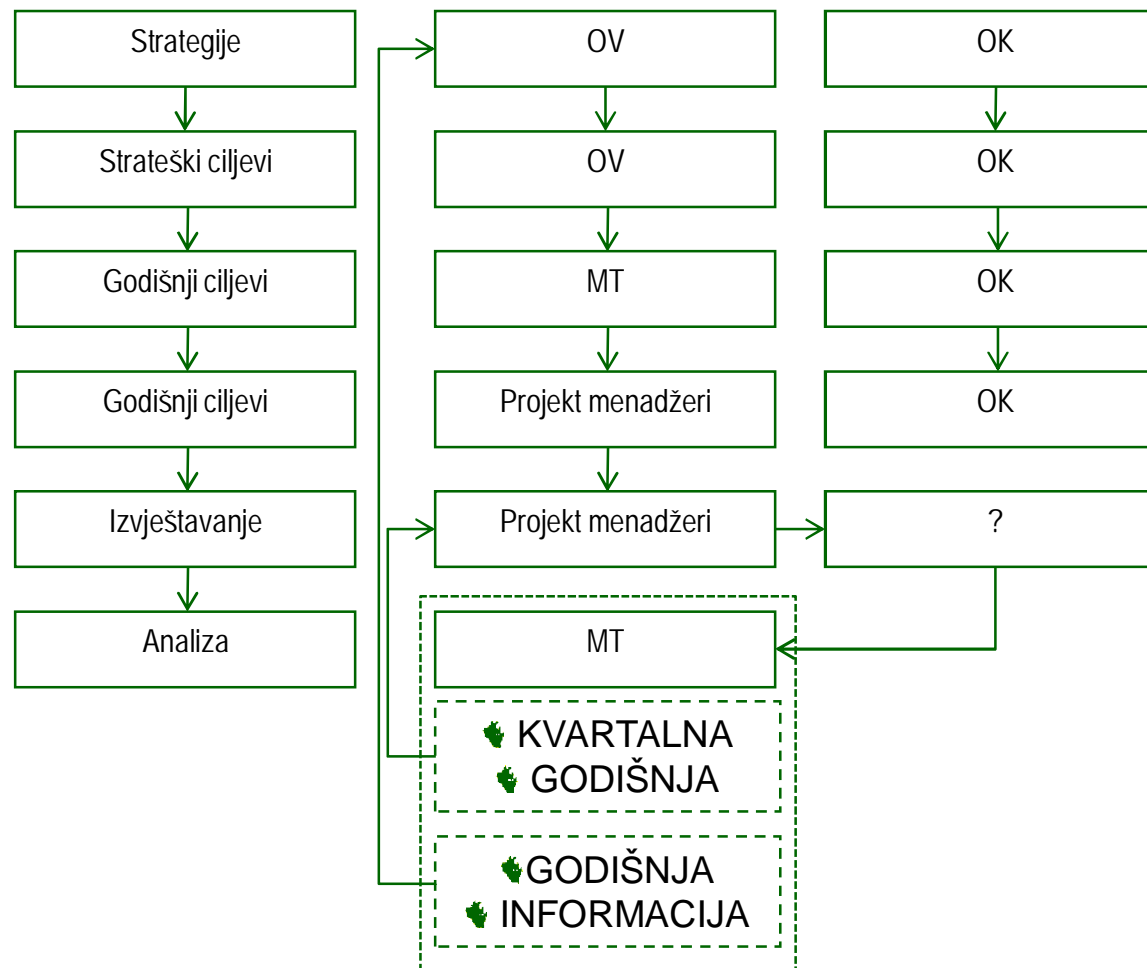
Strategije

Strateški ciljevi

Godišnji ciljevi

Godišnji ciljevi

Izvještavanje

Analiza

OV

OV

MT

Projekt menadžeri

Projekt menadžeri

MT

KVARTALNA
GODIŠNJA

GODIŠNJA
INFORMACIJA

OK

OK

OK

OK

?